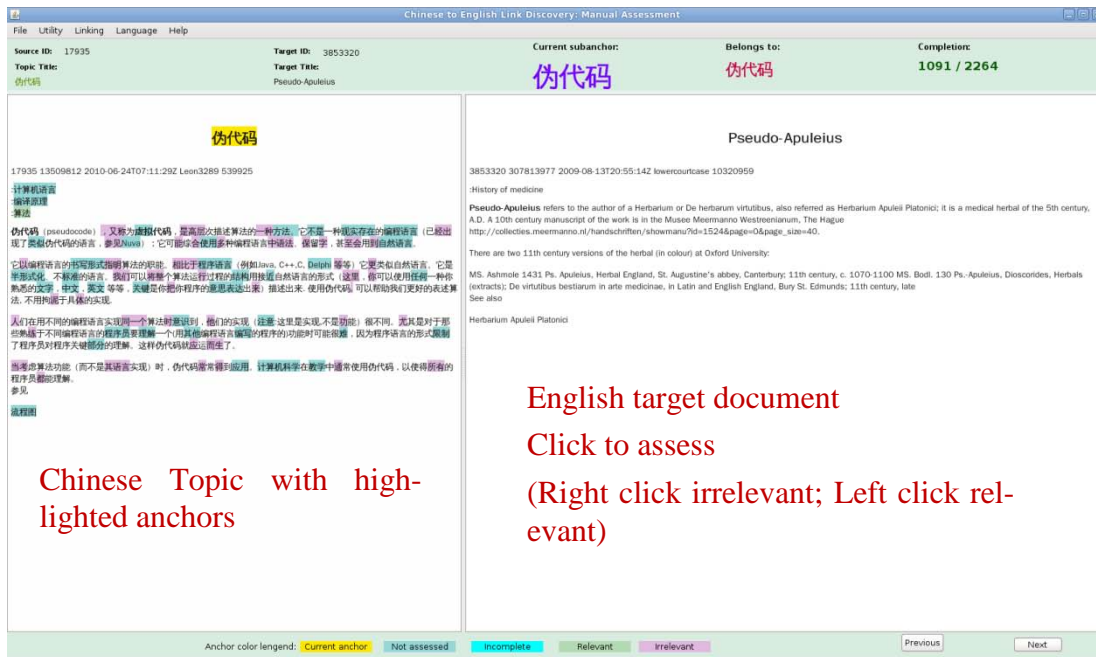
Chinese to English Link Discovery: Manual Assessment

File Utility Linking Language Help

Source ID: 17935
Topic Title:
伪代码

Target ID: 3853320
Target Title:
Pseudo-Apuleius

Current subanchor:
伪代码

Belongs to:
伪代码

Completion:
1091 / 2264

伪代码

17935 13509812 2010-06-24T07:11:29Z Leon3289 539925

:计算机语言
:编译原理
:算法

伪代码（pseudocode），又称为虚拟代码，是高层次描述算法的一种方法。它不是一种现实存在的编程语言（已经出现了类似伪代码的语言，参见Nuva）；它可能综合使用多种编程语言中语法、保留字，甚至会用到自然语言。

它以编程语言的书写形式指明算法的职能。相比于程序语言（例如Java, C++,C, Delphi 等等）它更类似自然语言。它是半形式化、不标准的语言。我们可以将整个算法运行过程的结构用接近自然语言的形式（这里，你可以使用任何一种你熟悉的文字，中文，英文 等等，关键是你把你程序的意思表达出来）描述出来. 使用伪代码, 可以帮助我们更好的表述算法, 不用拘泥于具体的实现.

人们在用不同的编程语言实现同一个算法时意识到，他们的实现（注意:这里是实现,不是功能）很不同。尤其是对于那些熟练于不同编程语言的程序员要理解一个(用其他编程语言编写的程序的)功能时可能很难，因为程序语言的形式限制了程序员对程序关键部分的理解。这样伪代码就应运而生了。

当考虑算法功能（而不是其语言实现）时，伪代码常常得到应用。计算机科学在教学中通常使用伪代码，以使得所有的程序员都能理解。
参见

流程图

Chinese Topic with highlighted anchors

Pseudo-Apuleius

3853320 307813977 2009-08-13T20:55:14Z lowercourtcase 10320959

:History of medicine

Pseudo-Apuleius refers to the author of a Herbarium or De herbarum virtutibus, also referred as Herbarium Apuleii Platonici; it is a medical herbal of the 5th century, A.D. A 10th century manuscript of the work is in the Museo Meermanno Westreenianum, The Hague http://collecties.meermanno.nl/handschriften/showmanu?id=1524&page=0&page_size=40.

There are two 11th century versions of the herbal (in colour) at Oxford University:

MS. Ashmole 1431 Ps. Apuleius, Herbal England, St. Augustine's abbey, Canterbury; 11th century, c. 1070-1100 MS. Bodl. 130 Ps.-Apuleius, Dioscorides, Herbals (extracts); De virtutibus bestiarum in arte medicinae, in Latin and English England, Bury St. Edmunds; 11th century, late
See also

Herbarium Apuleii Platonici

English target document
Click to assess
(Right click irrelevant; Left click relevant)

Anchor color lengend: Current anchor Not assessed Incomplete Relevant Irrelevant

Previous Next